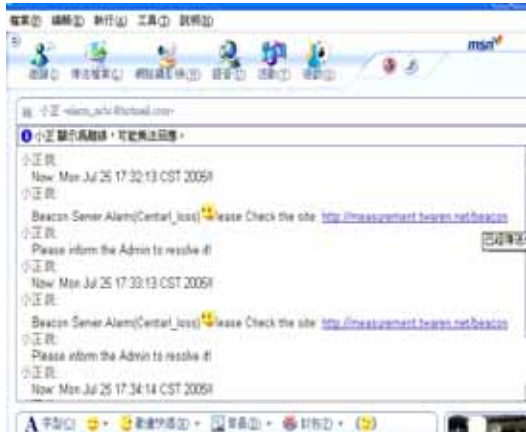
檔案(F) 編輯(E) 執行(A) 工具(T) 說明(H)

msn

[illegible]

小王 <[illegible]@hotmail.com>

小王 顯示為離線，可能無法回應。

小王說:
Now: Mon Jul 25 17:32:13 CST 2005!
小王說:
Beacon Server Alarm(Centarl_loss)lease Check the site: http://measurement.twaren.net/beacon
小王說:
Please inform the Admin to resolve it!
小王說:
Now: Mon Jul 25 17:33:13 CST 2005!
小王說:
Beacon Server Alarm(Centarl_loss)lease Check the site: http://measurement.twaren.net/beacon
小王說:
Please inform the Admin to resolve it!
小王說:
Now: Mon Jul 25 17:34:14 CST 2005!

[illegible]

A 字型(F) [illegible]